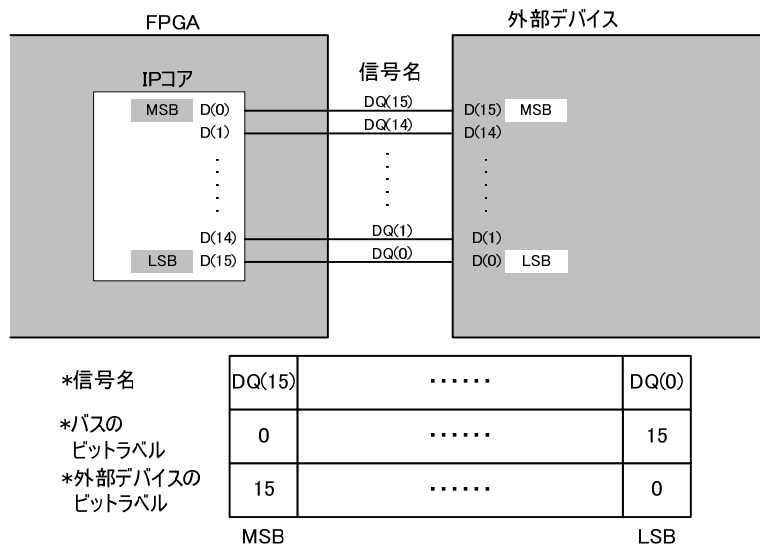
FPGA

外部デバイス

IPコア

信号名

MSB D(0)
D(1)
D(14)
LSB D(15)

DQ(15)
DQ(14)
DQ(1)
DQ(0)

D(15) MSB
D(14)
D(1)
D(0) LSB

| *信号名 | DQ(15) | ······ | DQ(0) |
|---|---|---|---|
| *バスのビットラベル | 0 | ······ | 15 |
| *外部デバイスのビットラベル | 15 | ······ | 0 |

MSB LSB